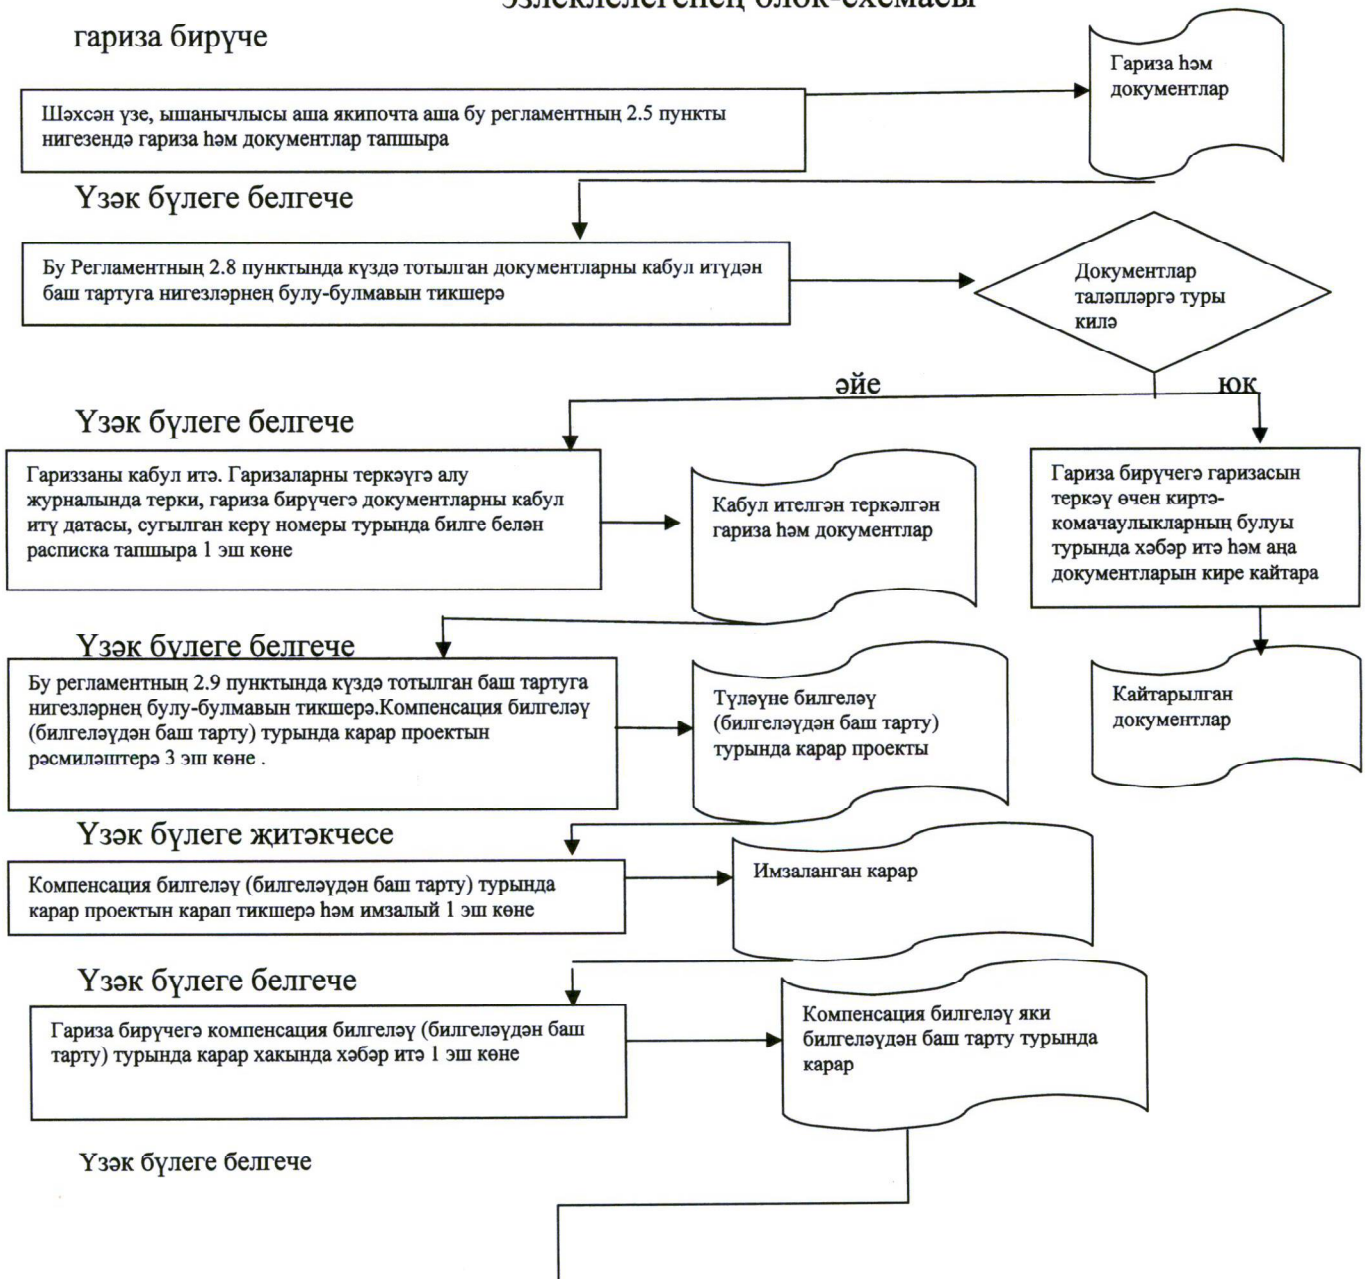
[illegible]

гариза бирүче

Шәхсән үзе, ышанычлысы аша якипочта аша бу регламентның 2.5 пункты нигезендә гариза һәм документлар тапшыра

Гариза һәм документлар

Үзәк бүлеге белгече

Бу Регламентның 2.8 пунктында күздә тотылган документларны кабул итүдән баш тартуга нигезләрнең булу-булмавын тикшерә

Документлар таләпләргә туры килә

әйе

юк

Үзәк бүлеге белгече

Гариззаны кабул итә. Гаризаларны теркәүгә алу журналында терки, гариза бирүчегә документларны кабул итү датасы, сугылган керү номеры турында билге белән расписка тапшыра 1 эш көне

Кабул ителгән теркәлгән гариза һәм документлар

Гариза бирүчегә гаризасын теркәү өчен киртә-комачаулыкларның булуы турында хәбәр итә һәм аңа документларын кире кайтара

Үзәк бүлеге белгече

Бу регламентның 2.9 пунктында күздә тотылган баш тартуга нигезләрнең булу-булмавын тикшерә.Компенсация билгеләү (билгеләүдән баш тарту) турында карар проектын рәсмиләштерә 3 эш көне .

Түләүне билгеләү (билгеләүдән баш тарту) турында карар проекты

Кайтарылган документлар

Үзәк бүлеге җитәкчесе

Компенсация билгеләү (билгеләүдән баш тарту) турында карар проектын карап тикшерә һәм имзалый 1 эш көне

Имзаланган карар

Үзәк бүлеге белгече

Гариза бирүчегә компенсация билгеләү (билгеләүдән баш тарту) турында карар хакында хәбәр итә 1 эш көне

Компенсация билгеләү яки билгеләүдән баш тарту турында карар

Үзәк бүлеге белгече